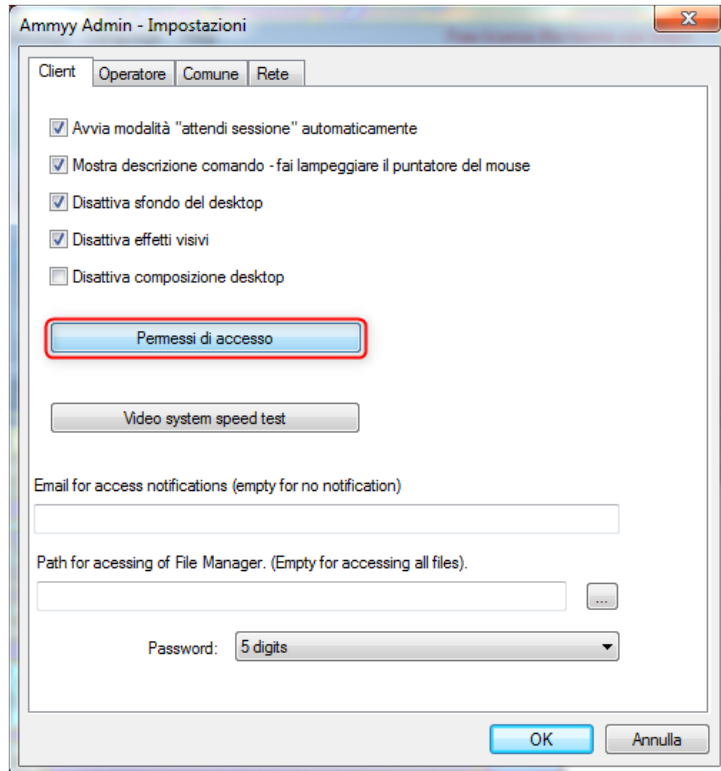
Ammyy Admin - Impostazioni

Client | Operatore | Comune | Rete

Avvia modalità "attendi sessione" automaticamente

Mostra descrizione comando - fai lampeggiare il puntatore del mouse

Disattiva sfondo del desktop

Disattiva effetti visivi

Disattiva composizione desktop

Permessi di accesso

Video system speed test

Email for access notifications (empty for no notification)

Path for acessing of File Manager. (Empty for accessing all files).

...

Password: 5 digits

OK

Annulla